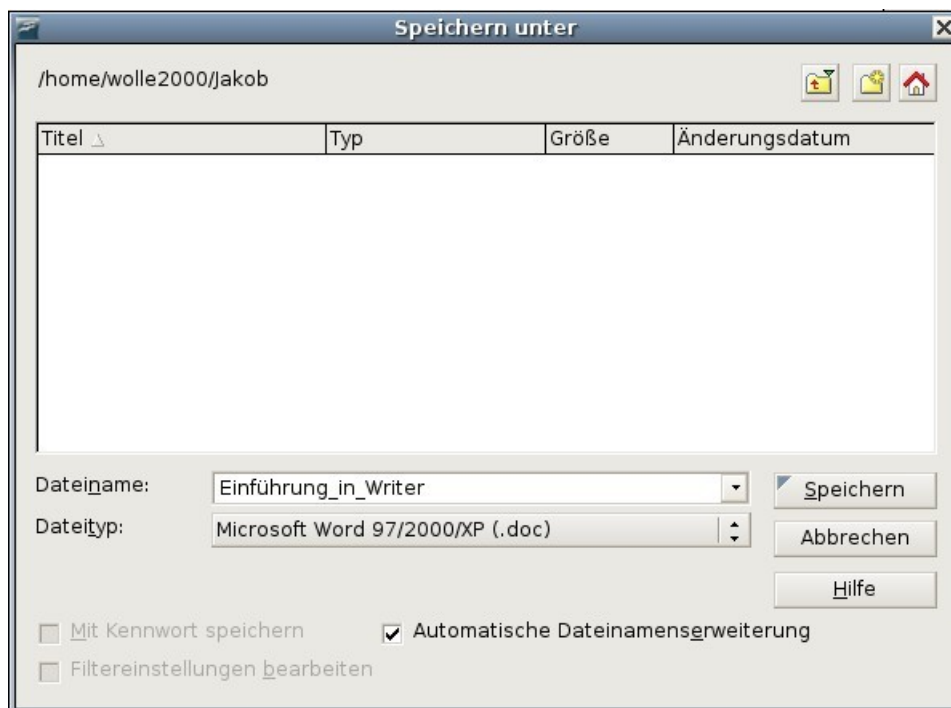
Speichern unter

/home/wolle2000/Jakob

| Titel | Typ | Größe | Änderungsdatum |
|---|---|---|---|

Dateiname: Einführung_in_Writer

Dateityp: Microsoft Word 97/2000/XP (.doc)

Speichern

Abbrechen

Hilfe

Mit Kennwort speichern

Automatische Dateinamenserweiterung

Filtereinstellungen bearbeiten